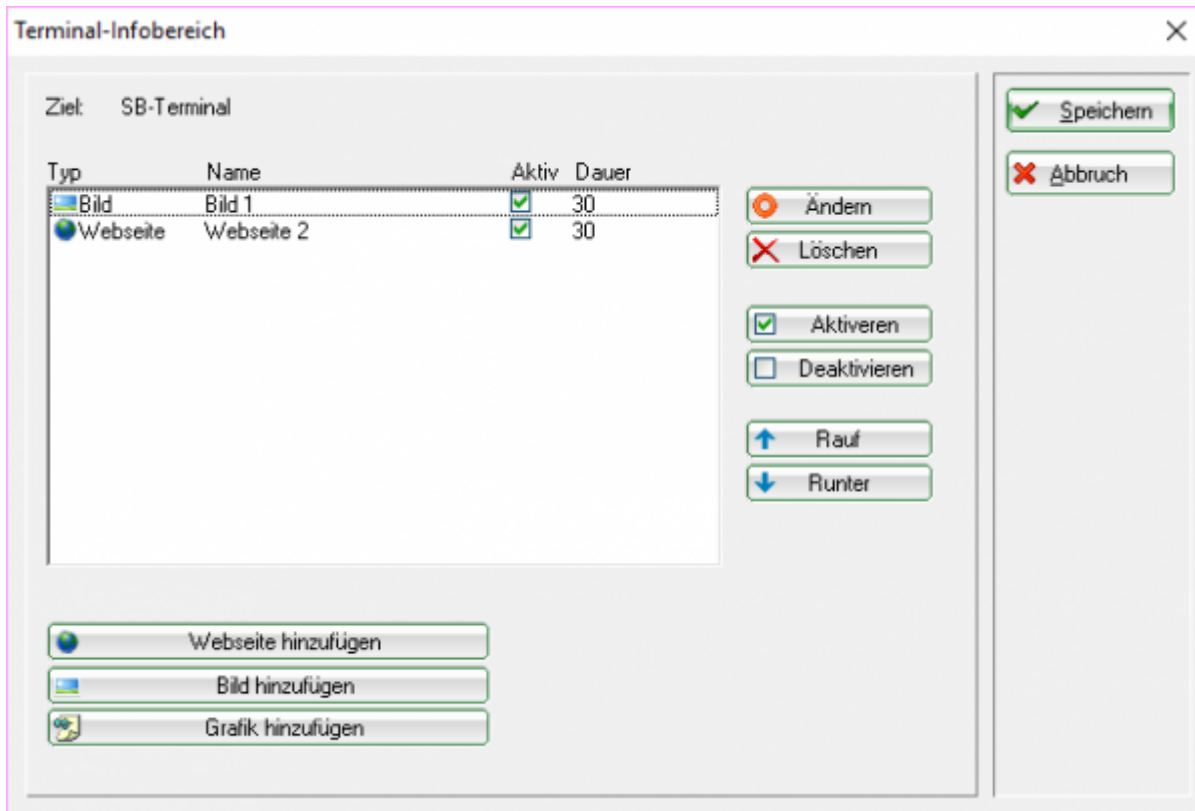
Terminal-Infobereich

×

Ziel: SB-Terminal

| Typ | Name | Aktiv | Dauer |
|---|---|---|---|
| Bild | Bild 1 | ☑ | 30 |
| Webseite | Webseite 2 | ☑ | 30 |

Ändern
Löschen
Aktiveren
Deaktivieren
Rauf
Runter

Webseite hinzufügen
Bild hinzufügen
Grafik hinzufügen

Speichern
Abbruch